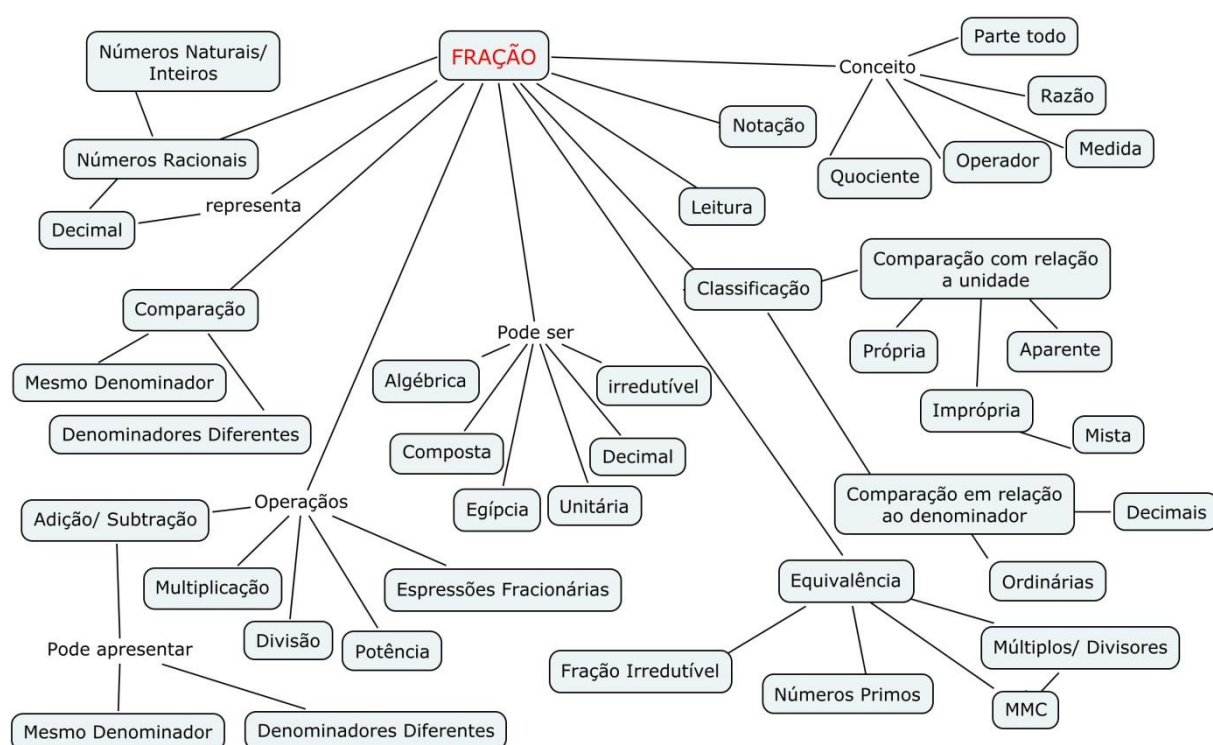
FRAÇÃO

Números Naturais/ Inteiros

Números Racionais

Decimal

representa

Conceito

Parte todo

Razão

Medida

Operador

Quociente

Notação

Leitura

Classificação

Comparação com relação a unidade

Própria

Aparente

Imprópria

Mista

Comparação em relação ao denominador

Decimais

Ordinárias

Comparação

Mesmo Denominador

Denominadores Diferentes

Pode ser

Algébrica

irredutível

Composta

Decimal

Egípcia

Unitária

Operações

Adição/ Subtração

Multiplicação

Divisão

Potência

Espressões Fracionárias

Pode apresentar

Mesmo Denominador

Denominadores Diferentes

Equivalência

Fração Irredutível

Números Primos

Múltiplos/ Divisores

MMC